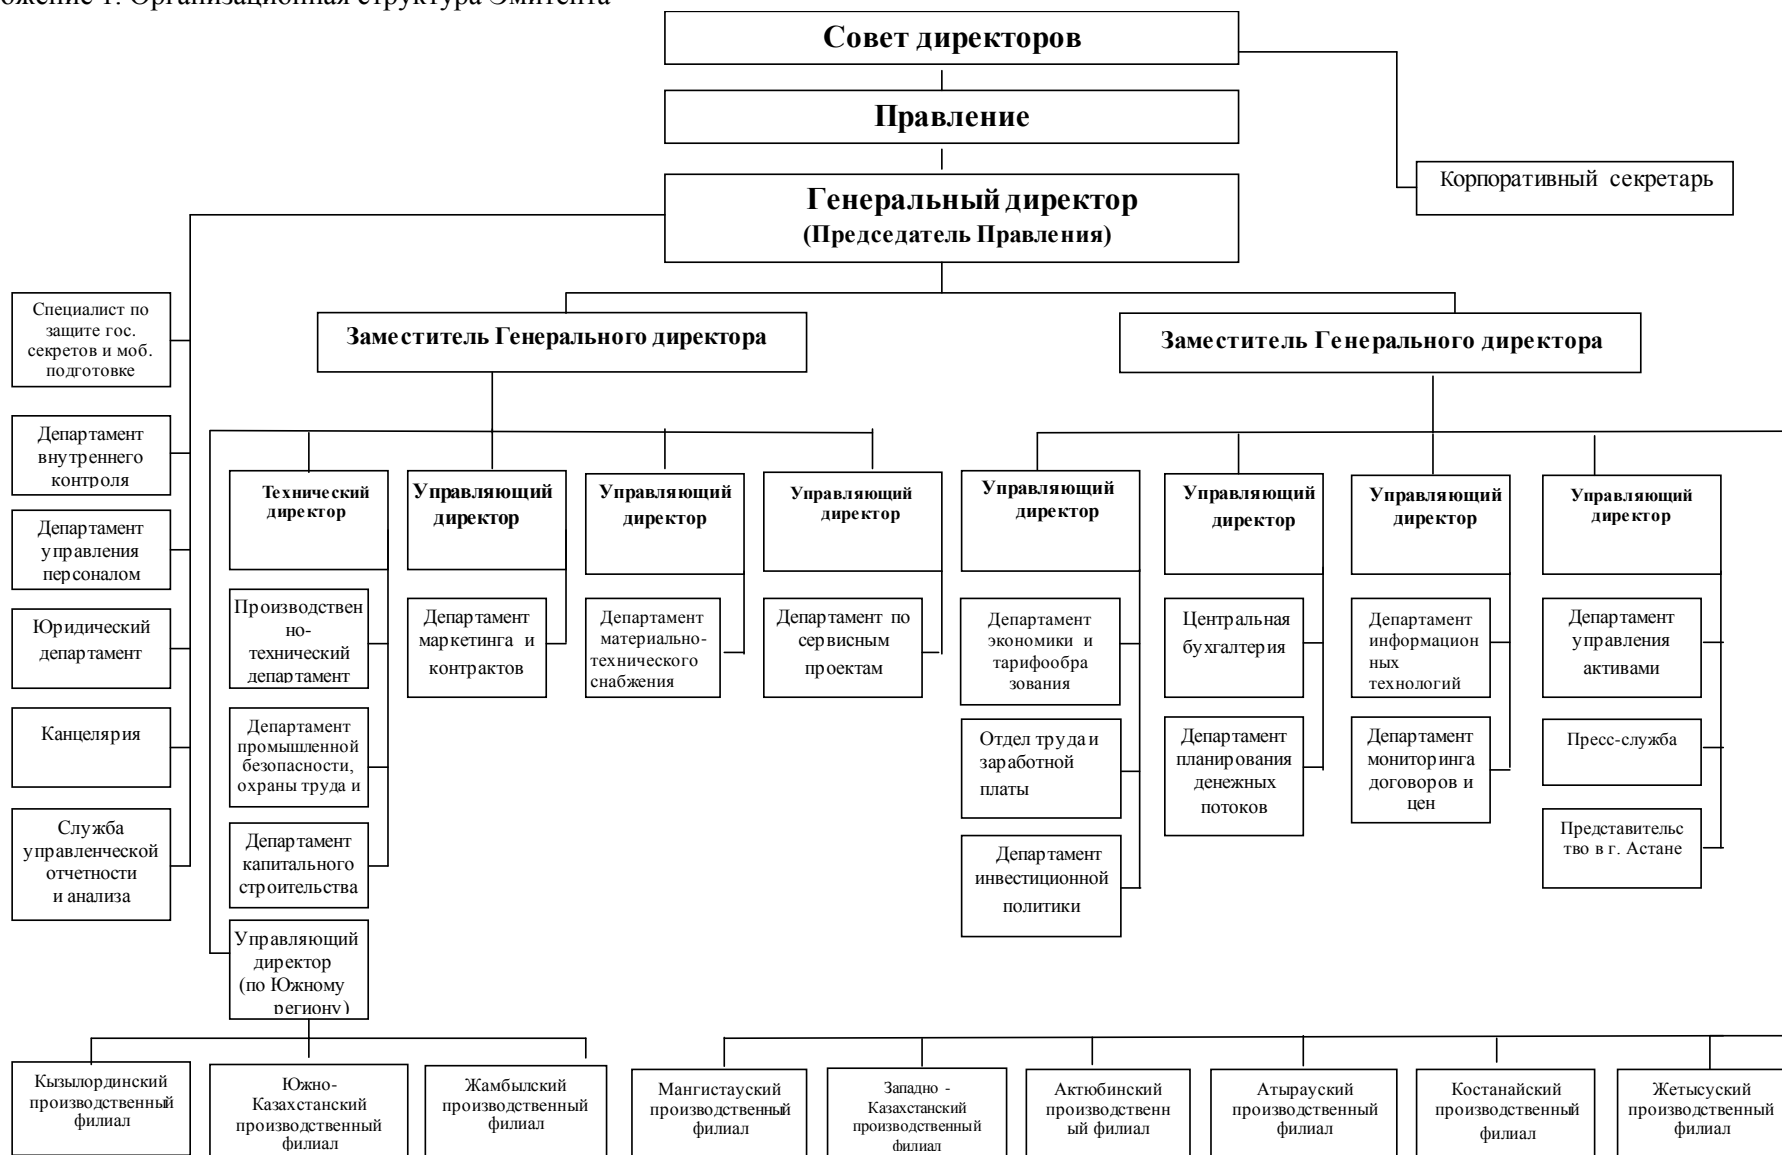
ожение 1. Организационная структура Эмитента

Совет директоров

Правление

Корпоративный секретарь

Генеральный директор
(Председатель Правления)

Специалист по защите гос. секретов и моб. подготовке

Департамент внутреннего контроля

Департамент управления персоналом

Юридический департамент

Канцелярия

Служба управленческой отчетности и анализа

Заместитель Генерального директора

Заместитель Генерального директора

Технический директор

Управляющий директор

Управляющий директор

Управляющий директор

Управляющий директор

Управляющий директор

Управляющий директор

Управляющий директор

Производственно-технический департамент

Департамент промышленной безопасности, охраны труда и

Департамент капитального строительства

Управляющий директор (по Южному региону)

Департамент маркетинга и контрактов

Департамент материально-технического снабжения

Департамент по сервисным проектам

Департамент экономики и тарифообразования

Отдел труда и заработной платы

Департамент инвестиционной политики

Центральная бухгалтерия

Департамент планирования денежных потоков

Департамент информационных технологий

Департамент мониторинга договоров и цен

Департамент управления активами

Пресс-служба

Представительство в г. Астане

Кызылординский производственный филиал

Южно-Казахстанский производственный филиал

Жамбылский производственный филиал

Мангистауский производственный филиал

Западно - Казахстанский производственный филиал

Актюбинский производственный филиал

Атырауский производственный филиал

Костанайский производственный филиал

Жетысуский производственный филиал